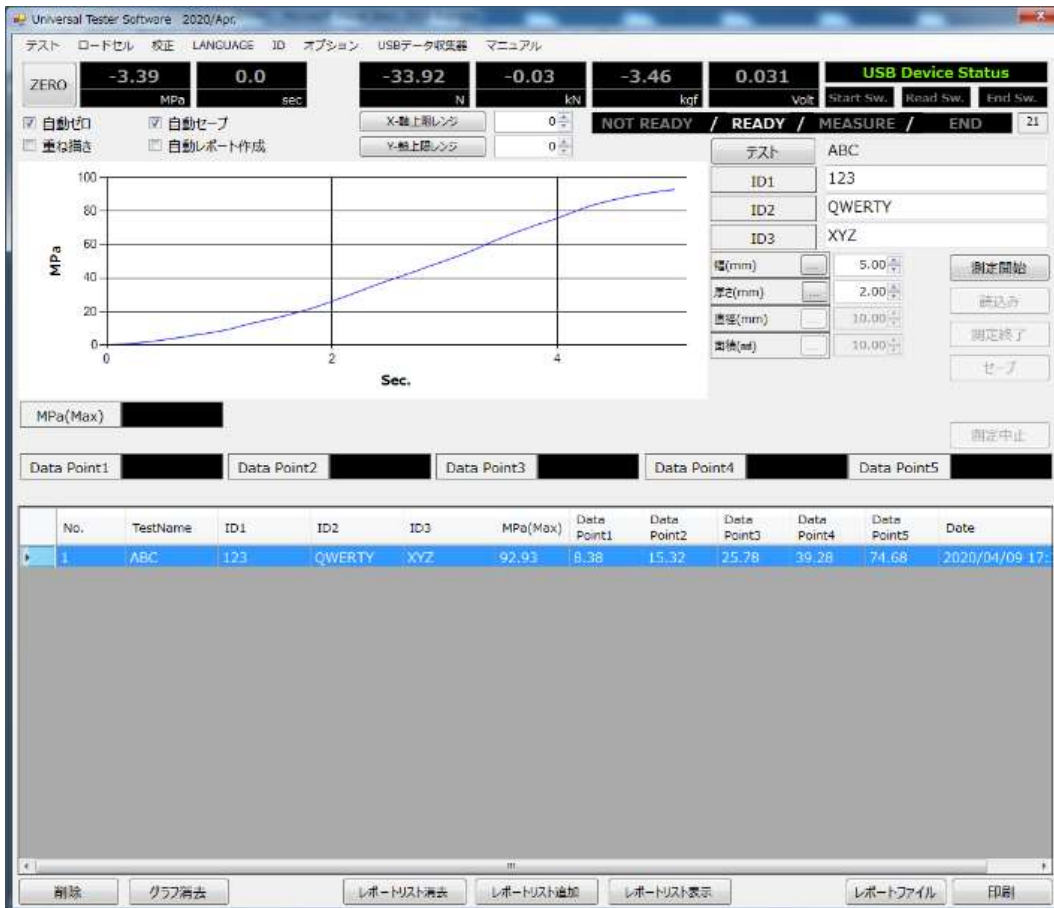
Universal Tester Software 2020/Apr.

テスト ロードセル 校正 LANGUAGE ID オプション USBデータ収集器 マニュアル

ZERO -3.39 MPa 0.0 sec -33.92 N -0.03 kN -3.46 kgf 0.031 Volt

USB Device Status
Start Sw. Read Sw. End Sw.

☑ 自動ゼロ ☑ 自動セーブ
☐ 重ね描き ☐ 自動レポート作成

X-軸上限レンジ 0
Y-軸上限レンジ 0

NOT READY / READY / MEASURE / END 21

100
80
60
40
20
0
MPa
0 2 4
Sec.

テスト ABC
ID1 123
ID2 QWERTY
ID3 XYZ

幅(mm) ... 5.00
厚さ(mm) ... 2.00
直径(mm) ... 10.00
面積(㎟) ... 10.00

測定開始
読込み
測定終了
セーブ

MPa(Max)

測定中止

Data Point1 Data Point2 Data Point3 Data Point4 Data Point5

| | No. | TestName | ID1 | ID2 | ID3 | MPa(Max) | Data Point1 | Data Point2 | Data Point3 | Data Point4 | Data Point5 | Date |
|---|---|---|---|---|---|---|---|---|---|---|---|---|
| ▸ | 1 | ABC | 123 | QWERTY | XYZ | 92.93 | 8.38 | 15.32 | 25.78 | 39.28 | 74.68 | 2020/04/09 17: |

削除 グラフ消去 レポートリスト消去 レポートリスト追加 レポートリスト表示 レポートファイル 印刷